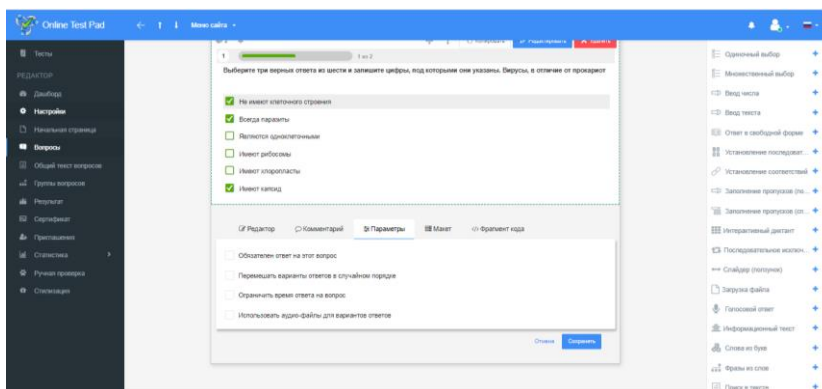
Online Test Pad
Меню сайта

Тесты
РЕДАКТОР
Дашборд
Настройки
Начальная страница
Вопросы
Общий текст вопросов
Группы вопросов
Результат
Сертификат
Приглашения
Статистика
Ручная проверка
Столбцы

Копировать
Редактировать
Удалить

1
1 из 2

Выберите три верных ответа из шести и запишите цифры, под которыми они указаны. Вирусы, в отличие от прокариот

Не имеют клеточного строения
Всегда паразиты
Являются одноклеточными
Имеют рибосомы
Имеют хлоропласты
Имеют капсид

Редактор
Комментарий
Параметры
Макет
Фрагмент кода

Обязателен ответ на этот вопрос
Перемешать варианты ответов в случайном порядке
Ограничить время ответа на вопрос
Использовать аудио-файлы для вариантов ответов

Отмена
Сохранить

Одиночный выбор
Множественный выбор
Ввод числа
Ввод текста
Ответ в свободной форме
Установление последоват...
Установление соответствий
Заполнение пропусков (по...
Заполнение пропусков (сп...
Интерактивный диктант
Последовательное исключ...
Слайдер (ползунок)
Загрузка файла
Голосовой ответ
Информационный текст
Слова из букв
Фразы из слов
Поиск в тексте